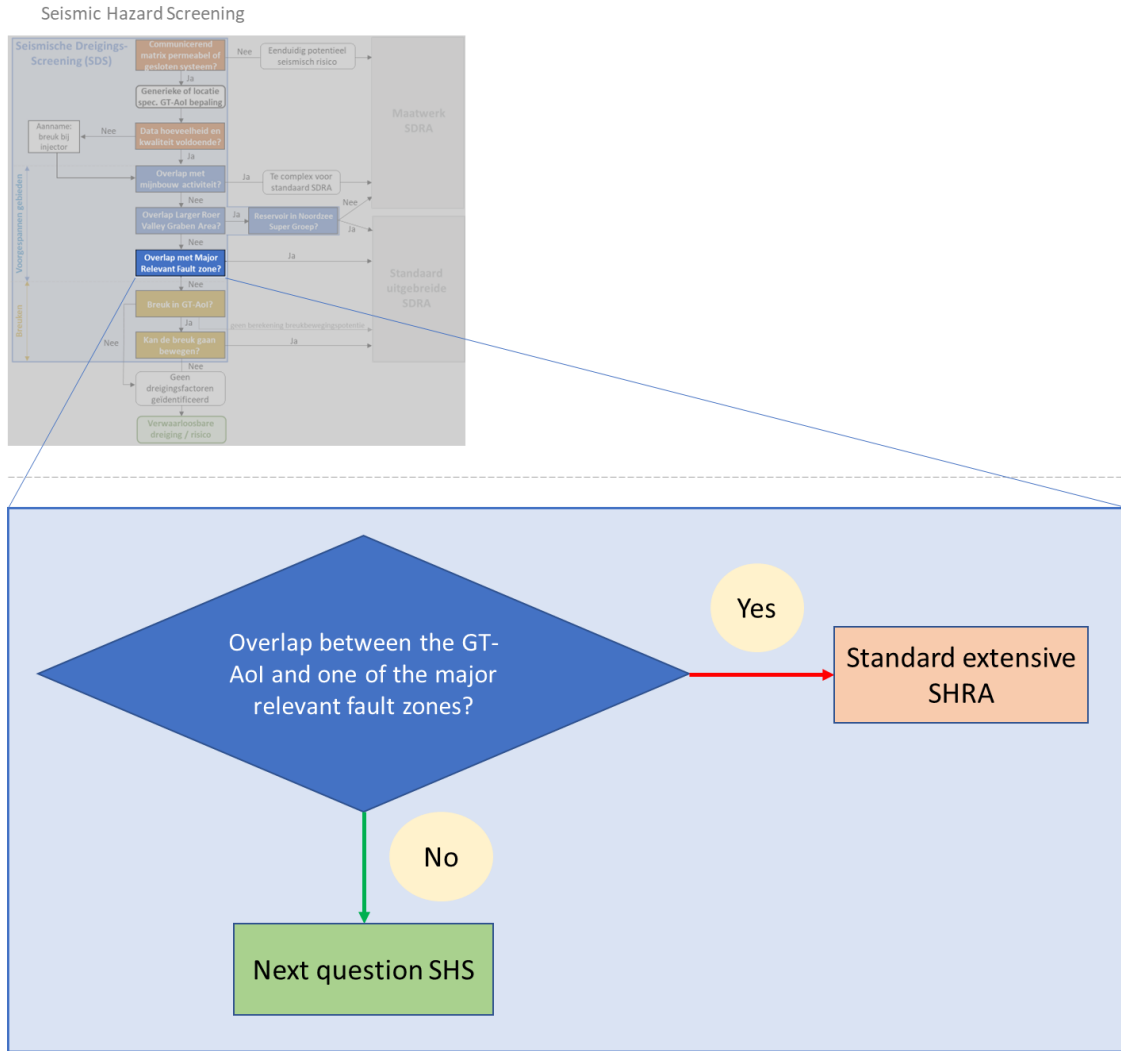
Seismic Hazard Screening

Seismische Dreigings-Screening (SDS)

Communicerend matrix permeabel of gesloten systeem?

Nee

Eenduidig potentieel seismisch risico

Ja

Generieke of locatie spec. GT-AoI bepaling

Aanname: breuk bij injector

Nee

Data hoeveelheid en kwaliteit voldoende?

Ja

Maatwerk SDRA

Voorgespannen gebieden

Overlap met mijnbouw activiteit?

Ja

Te complex voor standaard SDRA

Nee

Overlap Larger Roer Valley Graben Area?

Ja

Reservoir in Noordzee Super Groep?

Nee

Ja

Nee

Overlap met Major Relevant Fault zone?

Ja

Standaard uitgebreide SDRA

Breuken

Nee

Breuk in GT-AoI?

Ja

geen berekening breukbewegingpotentie

Nee

Kan de breuk gaan bewegen?

Ja

Nee

Geen dreigingsfactoren geïdentificeerd

Verwaarloosbare dreiging / risico

Overlap between the GT-AoI and one of the major relevant fault zones?

Yes

Standard extensive SHRA

No

Next question SHS